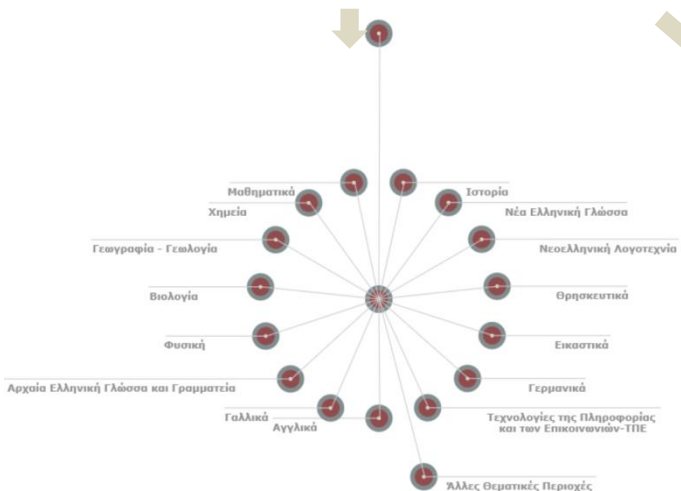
Μαθηματικά
Χημεία
Γεωγραφία - Γεωλογία
Βιολογία
Φυσική
Αρχαία Ελληνική Γλώσσα και Γραμματεία
Γαλλικά
Αγγλικά
Ιστορία
Νέα Ελληνική Γλώσσα
Νεοελληνική Λογοτεχνία
Θρησκευτικά
Εικαστικά
Γερμανικά
Τεχνολογίες της Πληροφορίας και των Επικοινωνιών-ΤΠΕ
Άλλες Θεματικές Περιοχές